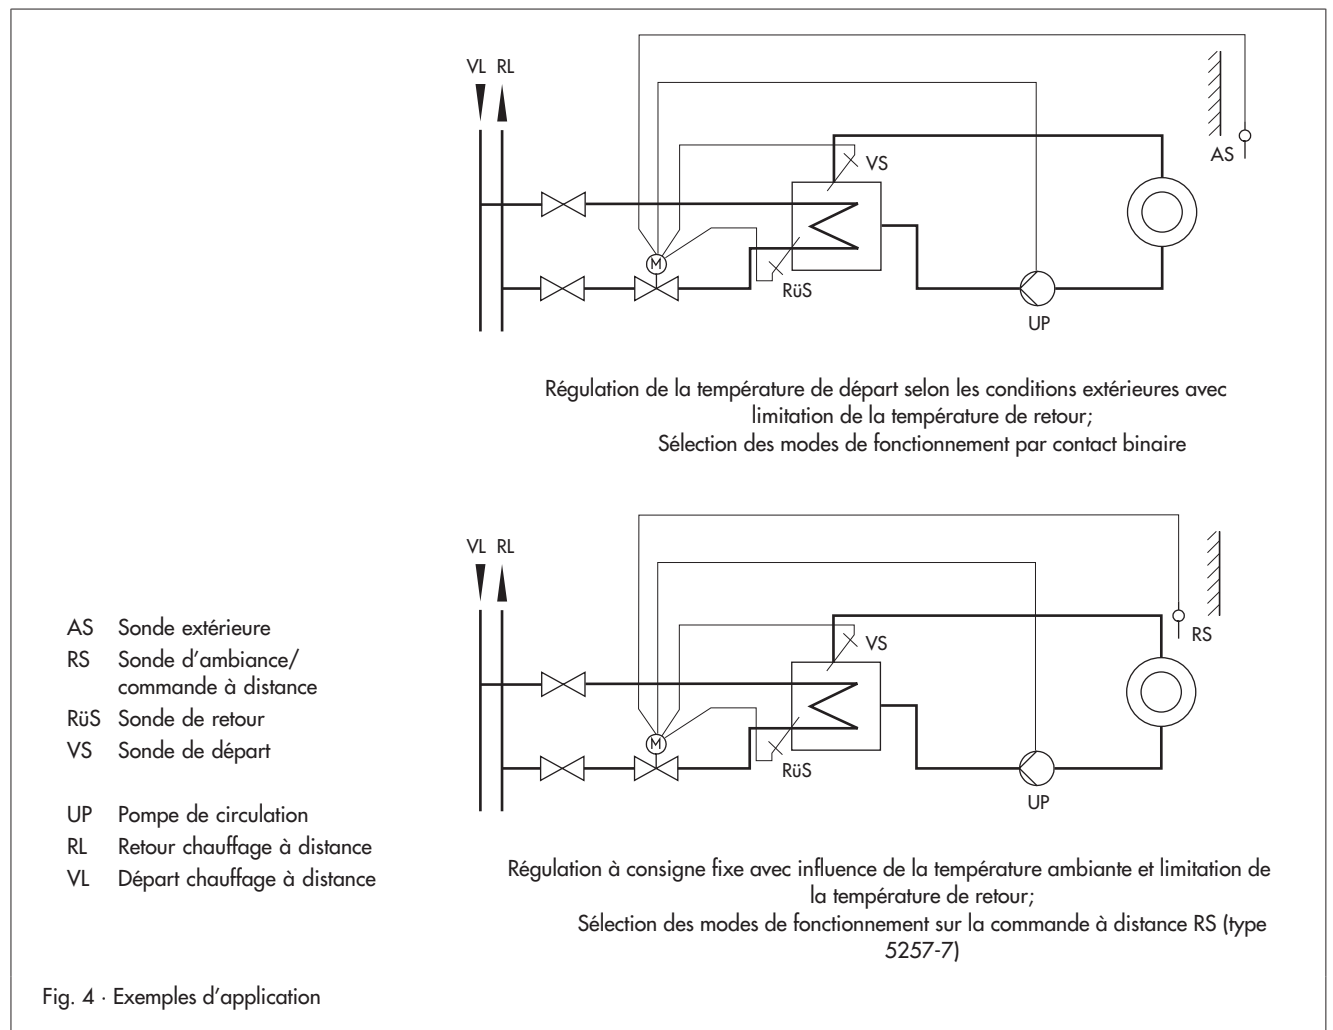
VL RL

VS

AS

M

RüS

UP

Régulation de la température de départ selon les conditions extérieures avec limitation de la température de retour;
Sélection des modes de fonctionnement par contact binaire

VL RL

VS

RS

M

RüS

UP

AS Sonde extérieure
RS Sonde d'ambiance/ commande à distance
RüS Sonde de retour
VS Sonde de départ

UP Pompe de circulation
RL Retour chauffage à distance
VL Départ chauffage à distance

Régulation à consigne fixe avec influence de la température ambiante et limitation de la température de retour;
Sélection des modes de fonctionnement sur la commande à distance RS (type 5257-7)

Fig. 4 · Exemples d'application